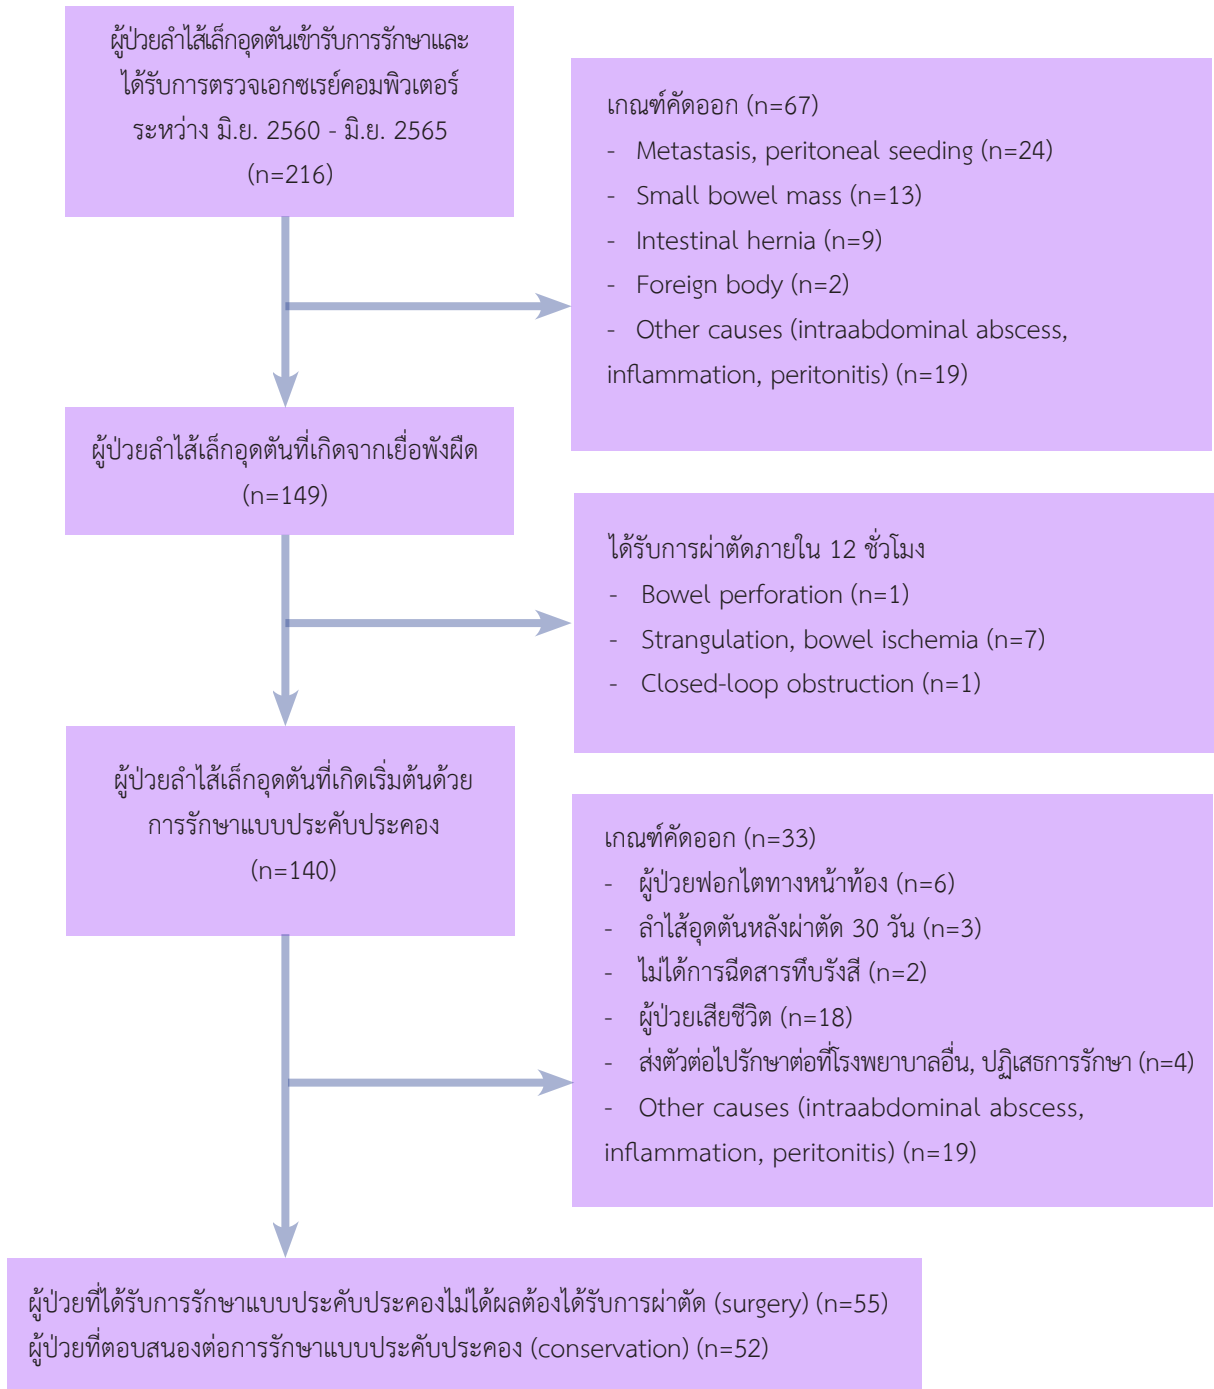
ผู้ป่วยลำไส้เล็กอุดตันเข้ารับการรักษาและได้รับการตรวจเอกซเรย์คอมพิวเตอร์ ระหว่าง มิ.ย. 2560 - มิ.ย. 2565 (n=216)

เกณฑ์คัดออก (n=67)
- Metastasis, peritoneal seeding (n=24)
- Small bowel mass (n=13)
- Intestinal hernia (n=9)
- Foreign body (n=2)
- Other causes (intraabdominal abscess, inflammation, peritonitis) (n=19)

ผู้ป่วยลำไส้เล็กอุดตันที่เกิดจากเยื่อพังผืด (n=149)

ได้รับการผ่าตัดภายใน 12 ชั่วโมง
- Bowel perforation (n=1)
- Strangulation, bowel ischemia (n=7)
- Closed-loop obstruction (n=1)

ผู้ป่วยลำไส้เล็กอุดตันที่เกิดเริ่มต้นด้วยการรักษาแบบประคับประคอง (n=140)

เกณฑ์คัดออก (n=33)
- ผู้ป่วยฟอกไตทางหน้าท้อง (n=6)
- ลำไส้อุดตันหลังผ่าตัด 30 วัน (n=3)
- ไม่ได้การฉีดสารทึบรังสี (n=2)
- ผู้ป่วยเสียชีวิต (n=18)
- ส่งตัวต่อไปรักษาต่อที่โรงพยาบาลอื่น, ปฏิเสธการรักษา (n=4)
- Other causes (intraabdominal abscess, inflammation, peritonitis) (n=19)

ผู้ป่วยที่ได้รับการรักษาแบบประคับประคองไม่ได้ผลต้องได้รับการผ่าตัด (surgery) (n=55)
ผู้ป่วยที่ตอบสนองต่อการรักษาแบบประคับประคอง (conservation) (n=52)